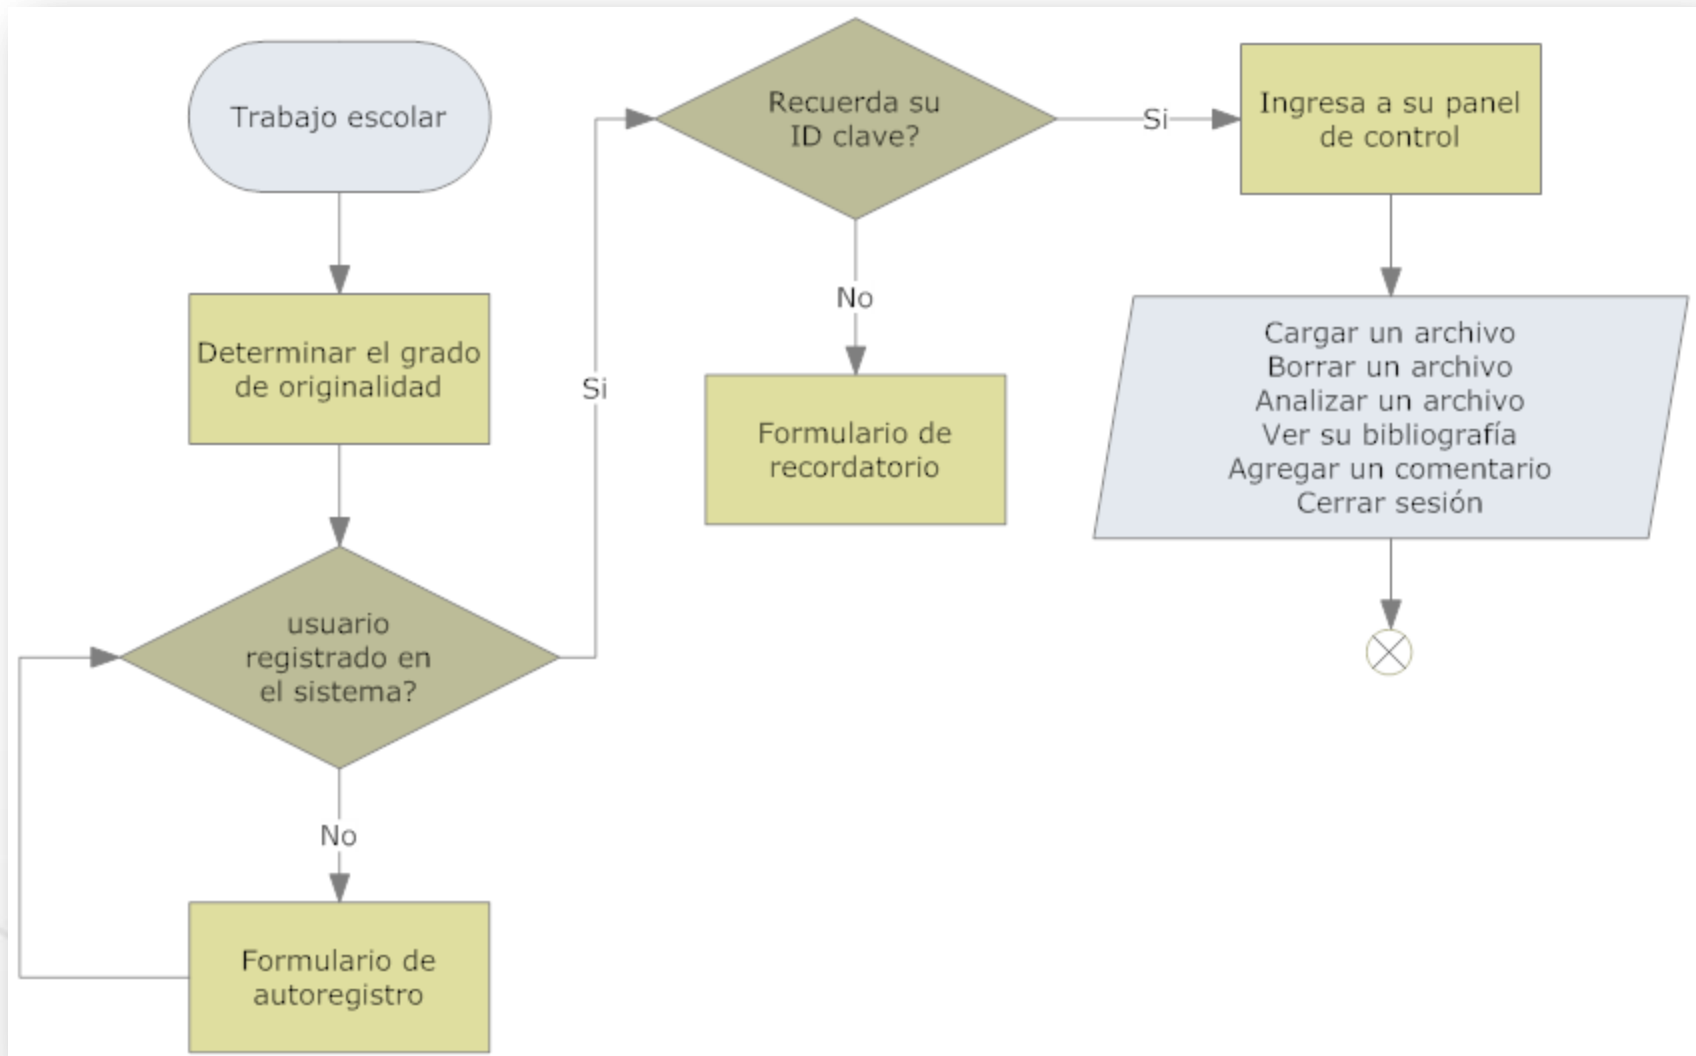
Trabajo escolar

Determinar el grado de originalidad

usuario registrado en el sistema?

No

Formulario de autoregistro

Si

Recuerda su ID clave?

No

Formulario de recordatorio

Si

Ingresa a su panel de control

Cargar un archivo
Borrar un archivo
Analizar un archivo
Ver su bibliografía
Agregar un comentario
Cerrar sesión